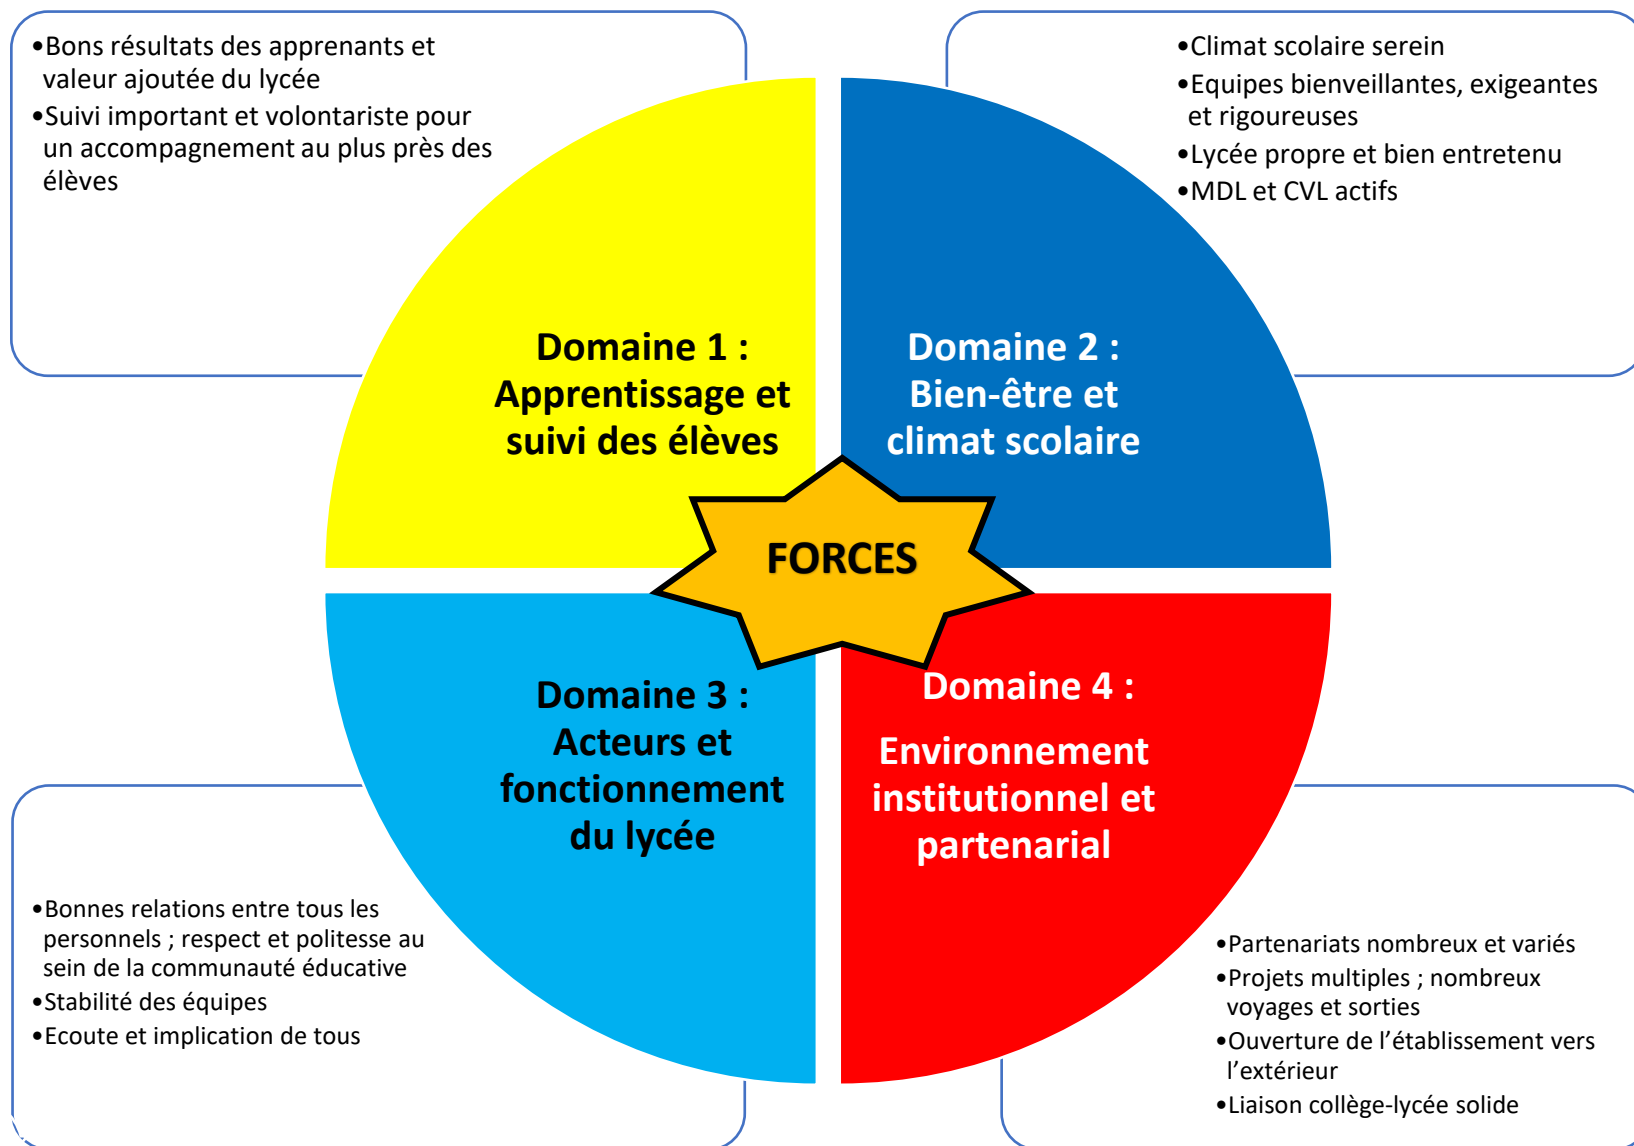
•Bons résultats des apprenants et valeur ajoutée du lycée
•Suivi important et volontariste pour un accompagnement au plus près des élèves

•Climat scolaire serein
•Equipes bienveillantes, exigeantes et rigoureuses
•Lycée propre et bien entretenu
•MDL et CVL actifs

Domaine 1 : Apprentissage et suivi des élèves

Domaine 2 : Bien-être et climat scolaire

FORCES

Domaine 3 : Acteurs et fonctionnement du lycée

Domaine 4 : Environnement institutionnel et partenarial

•Bonnes relations entre tous les personnels ; respect et politesse au sein de la communauté éducative
•Stabilité des équipes
•Ecoute et implication de tous

•Partenariats nombreux et variés
•Projets multiples ; nombreux voyages et sorties
•Ouverture de l'établissement vers l'extérieur
•Liaison collège-lycée solide